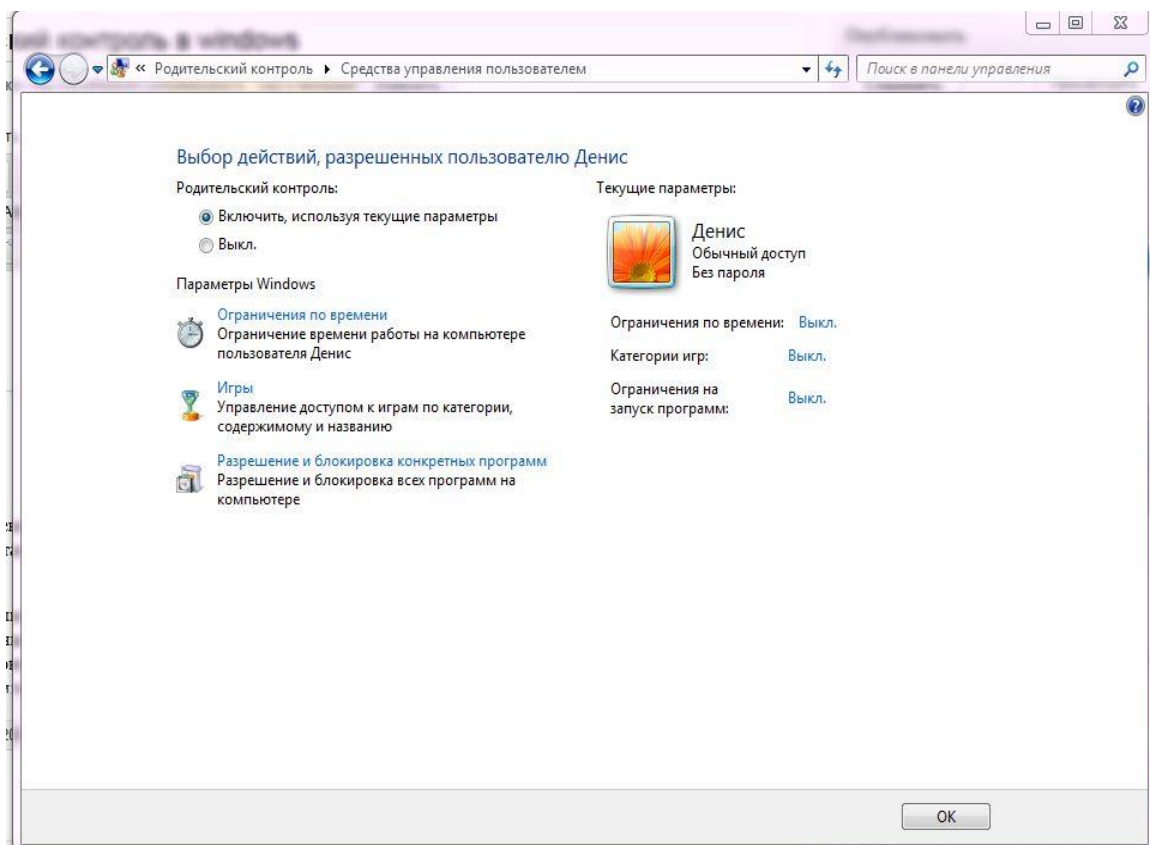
« Родительский контроль ▸ Средства управления пользователем

Поиск в панели управления

Выбор действий, разрешенных пользователю Денис

Родительский контроль:

Включить, используя текущие параметры

Выкл.

Параметры Windows

Ограничения по времени
Ограничение времени работы на компьютере пользователя Денис

Игры
Управление доступом к играм по категории, содержимому и названию

Разрешение и блокировка конкретных программ
Разрешение и блокировка всех программ на компьютере

Текущие параметры:

Денис
Обычный доступ
Без пароля

Ограничения по времени: Выкл.

Категории игр: Выкл.

Ограничения на запуск программ: Выкл.

OK